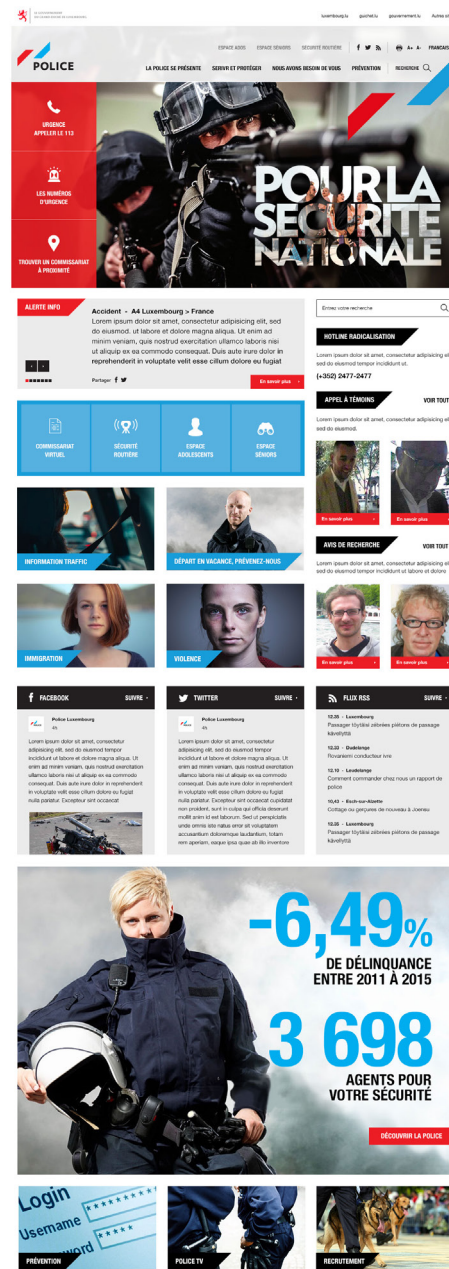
LE GOUVERNEMENT DU GRAND-DUCHÉ DE LUXEMBOURG

luxembourg.lu guichet.lu gouvernement.lu Autres sit

ESPACE ADOS ESPACE SENIORS SÉCURITÉ ROUTIÈRE A- A+ FRANÇAIS

POLICE

LA POLICE SE PRÉSENTE SERVIR ET PROTÉGER NOUS AVONS BESOIN DE VOUS PRÉVENTION RECHERCHE

URGENCE APPELER LE 113

LES NUMÉROS D'URGENCE

TROUVER UN COMMISSARIAT À PROXIMITÉ

POUR LA SÉCURITÉ NATIONALE

ALERTE INFO

Accident - A4 Luxembourg > France

Lorem ipsum dolor sit amet, consectetur adipisicing elit, sed do eiusmod. ut labore et dolore magna aliqua. Ut enim ad minim veniam, quis nostrud exercitation ullamco laboris nisi ut aliquip ex ea commodo consequat. Duis aute irure dolor in reprehenderit in voluptate velit esse cillum dolore eu fugiat

Partager

En savoir plus

Entrez votre recherche

HOTLINE RADICALISATION

Lorem ipsum dolor sit amet, consectetur adipisicing el sed do eiusmod tempor incididunt ut.

(+352) 2477-2477

APPEL À TÉMOINS

VOIR TOUT

Lorem ipsum dolor sit amet, consectetur adipisicing el sed do eiusmod.

En savoir plus

En savoir plus

AVIS DE RECHERCHE

VOIR TOUT

Lorem ipsum dolor sit amet, consectetur adipisicing el sed do eiusmod.

En savoir plus

En savoir plus

COMMISSARIAT VIRTUEL

SÉCURITÉ ROUTIÈRE

ESPACE ADOLESCENTS

ESPACE SÉNIORS

INFORMATION TRAFFIC

DÉPART EN VACANCE, PRÉVENEZ-NOUS

IMMIGRATION

VIOLENCE

FACEBOOK SUIVRE

Police Luxembourg

4h

Lorem ipsum dolor sit amet, consectetur adipisicing elit, sed do eiusmod tempor incididunt ut labore et dolore magna aliqua. Ut enim ad minim veniam, quis nostrud exercitation ullamco laboris nisi ut aliquip ex ea commodo consequat. Duis aute irure dolor in reprehenderit in voluptate velit esse cillum dolore eu fugiat nulla pariatur. Excepteur sint occaecat

TWITTER SUIVRE

Police Luxembourg

4h

Lorem ipsum dolor sit amet, consectetur adipisicing elit, sed do eiusmod tempor incididunt ut labore et dolore magna aliqua. Ut enim ad minim veniam, quis nostrud exercitation ullamco laboris nisi ut aliquip ex ea commodo consequat. Duis aute irure dolor in reprehenderit in voluptate velit esse cillum dolore eu fugiat nulla pariatur. Excepteur sint occaecat cupidatat non proident, sunt in culpa qui officia deserunt mollit anim id est laborum. Sed ut perspiciatis unde omnis iste natus error sit voluptatem accusantium doloremque laudantium, totam rem aperiam, eaque ipsa quae ab illo inventore

FLUX RSS SUIVRE

12.35 - Luxembourg
Passager töyttäü zébrées piétons de passage kävelyttä

12.33 - Dudelange
Rovaniemi conducteur ivre

12.10 - Leudelange
Comment commander chez nous un rapport de police

10.43 - Esch-sur-Alzette
Cottage ou gerçures de nouveau à Joensu

12.35 - Luxembourg
Passager töyttäü zébrées piétons de passage kävelyttä

-6,49% DE DÉLINQUANCE ENTRE 2011 À 2015

3 698 AGENTS POUR VOTRE SÉCURITÉ

DÉCOUVRIR LA POLICE

Login Username Password

PRÉVENTION

POLICE TV

RECRUTEMENT